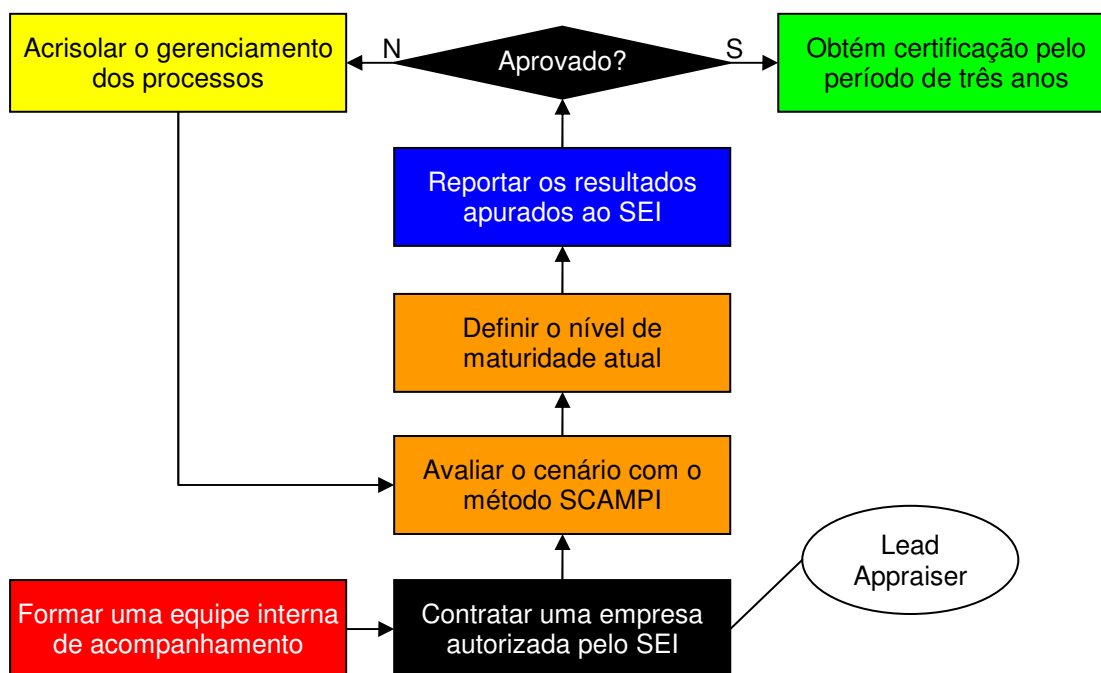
Acrisolar o gerenciamento dos processos

N

Aprovado?

S

Obtém certificação pelo período de três anos

Reportar os resultados apurados ao SEI

Definir o nível de maturidade atual

Avaliar o cenário com o método SCAMPI

Lead Appraiser

Formar uma equipe interna de acompanhamento

Contratar uma empresa autorizada pelo SEI